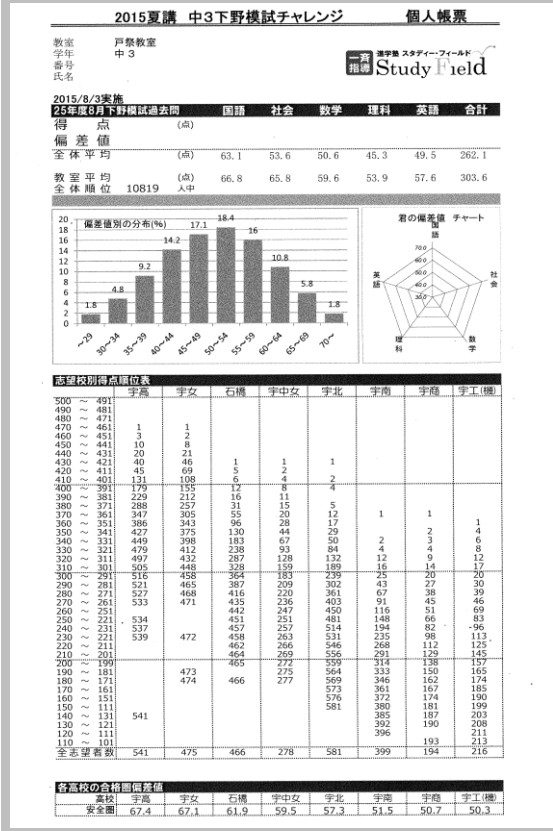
2015夏講　中3下野模試チャレンジ　　個人帳票

教室　戸祭教室
学年　中３
番号
氏名

一貫指導　進学塾 スタディー・フィールド Study Field

2015/8/3実施

| 25年度8月下野模試過去問 | | 国語 | 社会 | 数学 | 理科 | 英語 | 合計 |
|---|---|---|---|---|---|---|---|
| 得点 | (点) | | | | | | |
| 偏差値 | | | | | | | |
| 全体平均 | (点) | 63.1 | 53.6 | 50.6 | 45.3 | 49.5 | 262.1 |
| 教室平均 | (点) | 66.8 | 65.8 | 59.6 | 53.9 | 57.6 | 303.6 |
| 全体順位 10819 | 人中 | | | | | | |

偏差値別の分布(%)
20 18 16 14 12 10 8 6 4 2 0
1.8　4.8　9.2　14.2　17.1　18.4　16　10.8　5.8　1.8
~29　30~34　35~39　40~44　45~49　50~54　55~59　60~64　65~69　70~

君の偏差値　チャート
国語　社会　数学　理科　英語
70.0　60.0　50.0　40.0　30.0

志望校別得点順位表

| | 宇高 | 宇女 | 石橋 | 宇中女 | 宇北 | 宇南 | 宇商 | 宇工(機) |
|---|---|---|---|---|---|---|---|---|
| 500 ~ 491 | | | | | | | | |
| 490 ~ 481 | | | | | | | | |
| 480 ~ 471 | | | | | | | | |
| 470 ~ 461 | 1 | 1 | | | | | | |
| 460 ~ 451 | 3 | 2 | | | | | | |
| 450 ~ 441 | 10 | 8 | | | | | | |
| 440 ~ 431 | 20 | 21 | | | | | | |
| 430 ~ 421 | 40 | 46 | 1 | 1 | 1 | | | |
| 420 ~ 411 | 45 | 69 | 5 | 2 | | | | |
| 410 ~ 401 | 131 | 108 | 6 | 4 | 2 | | | |
| 400 ~ 391 | 179 | 155 | 12 | 8 | 4 | | | |
| 390 ~ 381 | 229 | 212 | 16 | 11 | | | | |
| 380 ~ 371 | 288 | 257 | 31 | 15 | 5 | | | |
| 370 ~ 361 | 347 | 305 | 55 | 20 | 12 | 1 | 1 | |
| 360 ~ 351 | 386 | 343 | 96 | 28 | 17 | | | 1 |
| 350 ~ 341 | 427 | 375 | 130 | 44 | 29 | | 2 | 4 |
| 340 ~ 331 | 449 | 398 | 183 | 67 | 50 | 2 | 3 | 6 |
| 330 ~ 321 | 479 | 412 | 238 | 93 | 84 | 3 | 4 | 8 |
| 320 ~ 311 | 497 | 432 | 287 | 128 | 132 | 4 | 9 | 12 |
| 310 ~ 301 | 505 | 448 | 328 | 159 | 189 | 16 | 14 | 17 |
| 300 ~ 291 | 516 | 458 | 364 | 183 | 239 | 25 | 20 | 20 |
| 290 ~ 281 | 521 | 465 | 387 | 209 | 302 | 43 | 27 | 30 |
| 280 ~ 271 | 527 | 468 | 416 | 220 | 361 | 67 | 38 | 39 |
| 270 ~ 261 | 533 | 471 | 435 | 236 | 403 | 91 | 45 | 46 |
| 260 ~ 251 | | | 442 | 247 | 450 | 116 | 51 | 69 |
| 250 ~ 241 | 534 | | 451 | 251 | 481 | 148 | 66 | 83 |
| 240 ~ 231 | 537 | | 457 | 257 | 514 | 194 | 82 | 96 |
| 230 ~ 221 | 539 | 472 | 458 | 263 | 531 | 235 | 98 | 113 |
| 220 ~ 211 | | | 462 | 266 | 546 | 268 | 112 | 125 |
| 210 ~ 201 | | | 464 | 269 | 556 | 291 | 129 | 145 |
| 200 ~ 191 | | | 465 | 272 | 559 | 314 | 138 | 157 |
| 190 ~ 181 | | 473 | | 275 | 564 | 333 | 150 | 165 |
| 180 ~ 171 | | 474 | 466 | 277 | 569 | 346 | 162 | 174 |
| 170 ~ 161 | | | | | 573 | 361 | 167 | 185 |
| 160 ~ 151 | | | | | 576 | 372 | 174 | 190 |
| 150 ~ 141 | | | | | 581 | 380 | 181 | 199 |
| 140 ~ 131 | 541 | | | | | 385 | 187 | 203 |
| 130 ~ 121 | | | | | | 392 | 190 | 208 |
| 120 ~ 111 | | | | | | 396 | | 211 |
| 110 ~ 101 | | | | | | | 193 | 213 |
| 全志望者数 | 541 | 475 | 466 | 278 | 581 | 399 | 194 | 216 |

各高校の合格圏偏差値

| 高校 | 宇高 | 宇女 | 石橋 | 宇中女 | 宇北 | 宇南 | 宇商 | 宇工(機) |
|---|---|---|---|---|---|---|---|---|
| 安全圏 | 67.4 | 67.1 | 61.9 | 59.5 | 57.3 | 51.5 | 50.7 | 50.3 |